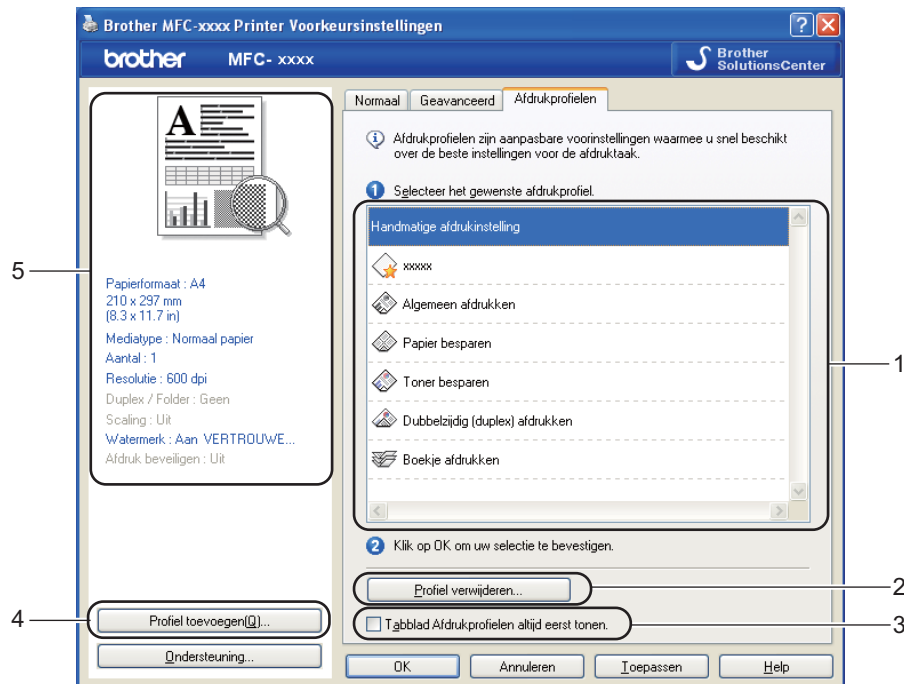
Brother MFC-xxxx Printer Voorkeursinstellingen

brother MFC- xxxx

Brother SolutionsCenter

Normaal | Geavanceerd | Afdrukprofielen

Afdrukprofielen zijn aanpasbare voorinstellingen waarmee u snel beschikt over de beste instellingen voor de afdruktaak.

1 Selecteer het gewenste afdrukprofiel.

Handmatige afdrukinstelling

xxxxx

Algemeen afdrukken

Papier besparen

Toner besparen

Dubbelzijdig (duplex) afdrukken

Boekje afdrukken

2 Klik op OK om uw selectie te bevestigen.

Profiel verwijderen...

Tabblad Afdrukprofielen altijd eerst tonen.

Papierformaat : A4
210 x 297 mm
(8.3 x 11.7 in)
Mediatype : Normaal papier
Aantal : 1
Resolutie : 600 dpi
Duplex / Folder : Geen
Scaling : Uit
Watermerk : Aan VERTROUWE...
Afdruk beveiligen : Uit

Profiel toevoegen(Q)...

Ondersteuning...

OK | Annuleren | Toepassen | Help

5
4
1
2
3